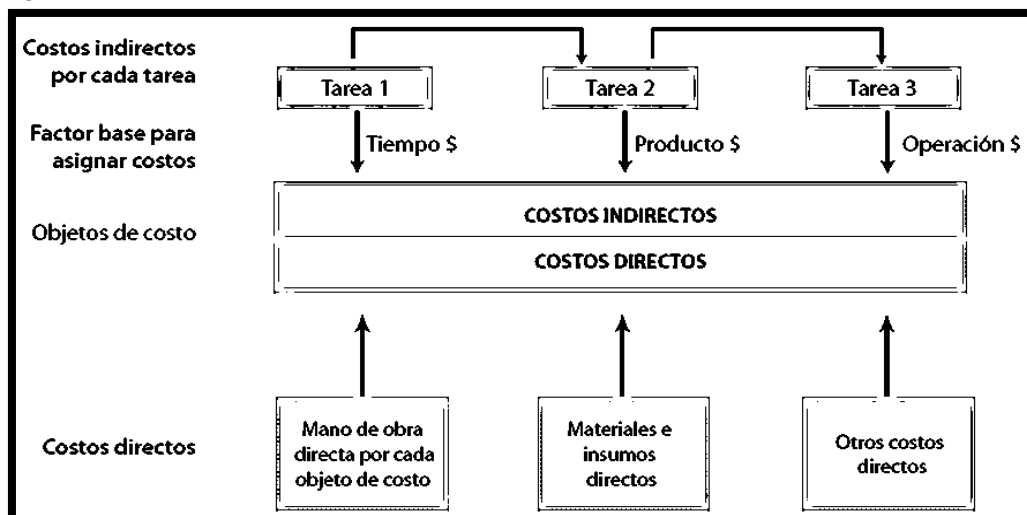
Costos indirectos por cada tarea

Tarea 1

Tarea 2

Tarea 3

Factor base para asignar costos

Tiempo $

Producto $

Operación $

Objetos de costo

COSTOS INDIRECTOS

COSTOS DIRECTOS

Costos directos

Mano de obra directa por cada objeto de costo

Materiales e insumos directos

Otros costos directos